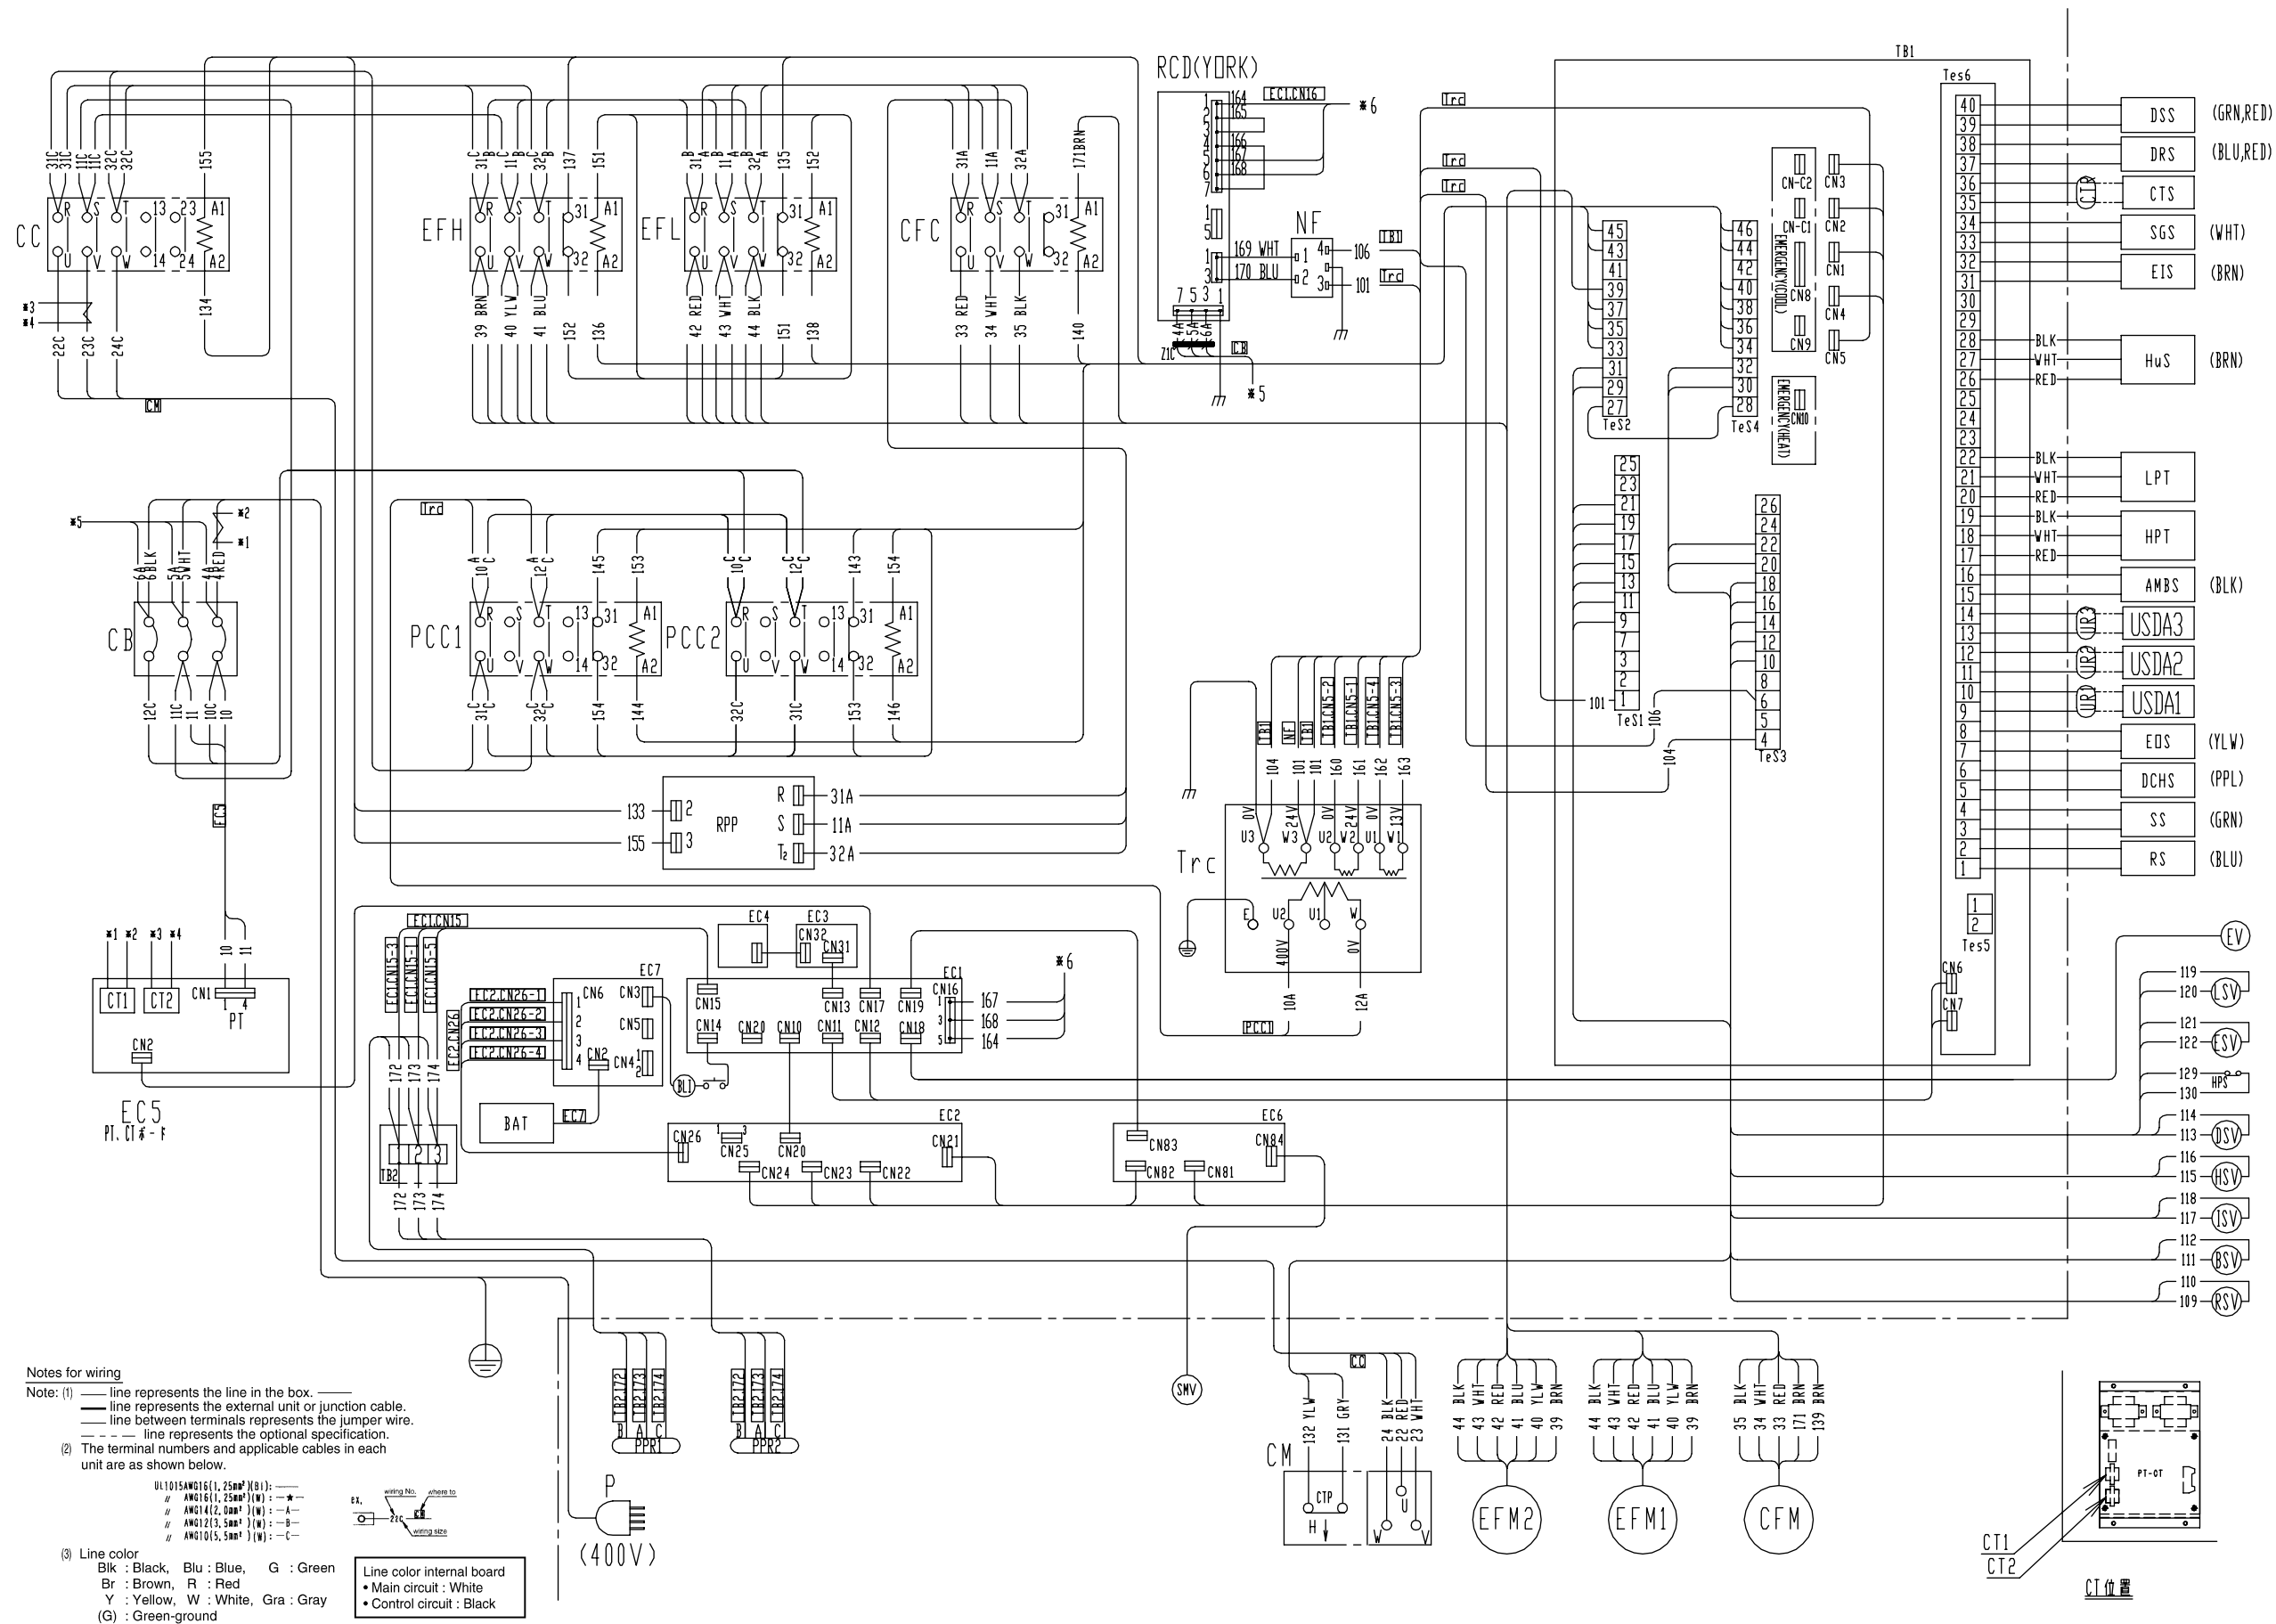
RCD(YORK)
EC1.CN16
✻6
164
165
166
167
168
169 WHT
170 BLU
NF
TB1
Trc
106
101
7 5 3 1
4A 5A 6A
CB
ZIC
✻5
TB1
Tes6

CC
31C 31C 11C 11C 32C 32C 155
R S T 13 23 A1
U V W 14 24 A2
134
✻3 ✻4
22C 23C 24C
CM

EFH
C 31B 11B 32C B 137 151
EFL
B 31A 11A 32A B 135 152
CFC
31A 11A 32A 171BRN
39 BRN 40 YLW 41 BLU 152 136
42 RED 43 WHT 44 BLK 151 138
33 RED 34 WHT 35 BLK 140

CN-C2 CN3
CN-C1 CN2
CN1
CN8
CN4
CN9 CN5
EMERGENCY(COOL)
EMERGENCY(HEAT)
CN10

45 43 41 39 37 35 33 31 29 27 TeS2
46 44 42 40 38 36 34 32 30 28 TeS4
25 23 21 19 17 15 13 11 9 7 3 2 1 TeS1
101
26 24 22 20 18 16 14 12 10 8 6 5 4 TeS3
106
104

40 39 38 37 36 35 34 33 32 31 30 29 28 27 26 25 24 23 22 21 20 19 18 17 16 15 14 13 12 11 10 9 8 7 6 5 4 3 2 1
DSS (GRN,RED)
DRS (BLU,RED)
CT3
CTS
SGS (WHT)
EIS (BRN)
BLK WHT RED
HuS (BRN)
BLK WHT RED
LPT
BLK WHT RED
HPT
AMBS (BLK)
UR3 USDA3
UR2 USDA2
UR1 USDA1
EDS (YLW)
DCHS (PPL)
SS (GRN)
RS (BLU)
1 2 Tes5
CN6
CN7
EV
119 120 LSV
121 122 ESV
129 130 HPS
114 113 DSV
116 115 HSV
118 117 ISV
112 111 BSV
110 109 RSV

✻5
6A BLK 5A WHT 4A RED
✻2 ✻1
CB
12C 11C 10C 10
EC5

Trd
PCC1
10C A 12C A 145 153
R S T 13 31 A1
U V W 14 32 A2
31C C 32C C 154 144
PCC2
10C C 12C C 143 154
32C 31C 153 146

RPP
133 2
155 3
R 31A
S 11A
T2 32A

TB1 NF TB1 TB1CN5-2 TB1CN5-1 TB1CN5-4 TB1CN5-3
104 101 101 160 161 162 163
0V 24V 0V 24V 0V 13V
U3 W3 U2 V2 U1 W1
Trc
E U2 U1 W
400V 0V
10A 12A
PCC1

EC1.CN15
EC1CN15-3 EC1CN15-1 EC1CN15-5
EC2.CN26
EC2.CN26-1 EC2.CN26-2 EC2.CN26-3 EC2.CN26-4
EC7
CN6 CN3 CN5 CN2 CN4
1 2 3 4
EC4 EC3
CN32 CN31
EC1
CN15 CN13 CN17 CN19 CN16
CN14 CN20 CN10 CN11 CN12 CN18
167 168 164
✻6
BL1
BAT EC7
EC2
CN26 CN25 CN20 CN21
CN24 CN23 CN22
EC6
CN83 CN84
CN82 CN81

✻1 ✻2 ✻3 ✻4
10 11
CT1 CT2 CN1
PT
CN2
EC5
PT, CT基板

172 173 174
TB2
172 173 174

TB2.172 TB2.173 TB2.174
B A C
PPR1
TB2.172 TB2.173 TB2.174
B A C
PPR2
P
(400V)
SMV
CC
CM
132 YLW 131 GRY
CTP
H
24 BLK 22 RED 23 WHT
U W V
44 BLK 43 WHT 42 RED 41 BLU 40 YLW 39 BRN
EFM2
44 BLK 43 WHT 42 RED 41 BLU 40 YLW 39 BRN
EFM1
35 BLK 34 WHT 33 RED 171 BRN 139 BRN
CFM

PT-OT
CT1
CT2
CT位置

Notes for wiring
Note: (1) —— line represents the line in the box.
—— line represents the external unit or junction cable.
—— line between terminals represents the jumper wire.
— — — line represents the optional specification.
(2) The terminal numbers and applicable cables in each unit are as shown below.
UL1015AWG16(1.25mm²)(Bl):
// AWG16(1.25mm²)(W): —★—
// AWG14(2.0mm²)(W): —A—
// AWG12(3.5mm²)(W): —B—
// AWG10(5.5mm²)(W): —C—
ex. wiring No. where to
22C CB
wiring size
(3) Line color
Blk : Black, Blu : Blue, G : Green
Br : Brown, R : Red
Y : Yellow, W : White, Gra : Gray
(G) : Green-ground
Line color internal board
• Main circuit : White
• Control circuit : Black